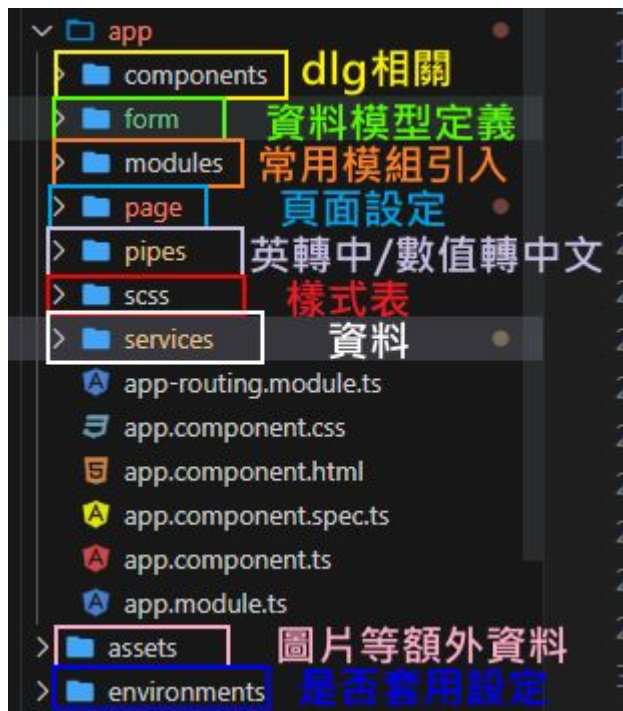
app

components dlg相關

form 資料模型定義

modules 常用模組引入

page 頁面設定

pipes 英轉中/數值轉中文

scss 樣式表

services 資料

app-routing.module.ts

app.component.css

app.component.html

app.component.spec.ts

app.component.ts

app.module.ts

assets 圖片等額外資料

environments 是否套用設定